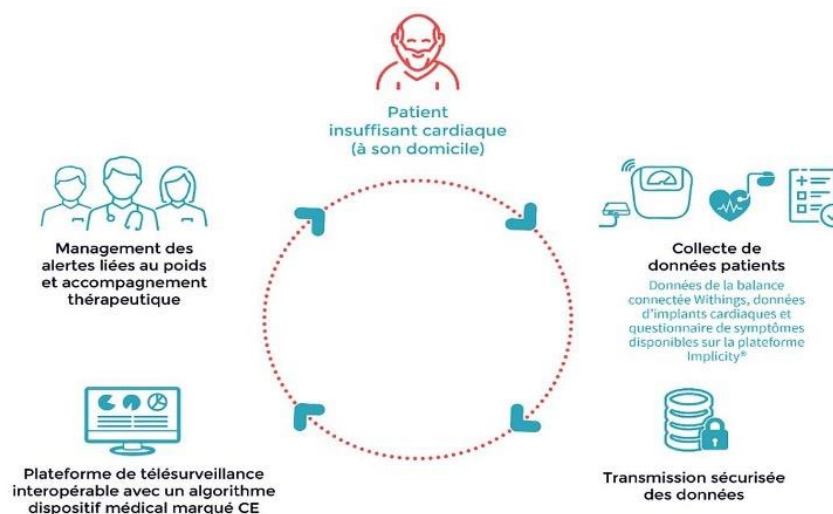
Patient
insuffisant cardiaque
(à son domicile)

Collecte de
données patients

Données de la balance connectée Withings, données d'implants cardiaques et questionnaire de symptômes disponibles sur la plateforme Implicity®

Transmission sécurisée
des données

Plateforme de télésurveillance
interopérable avec un algorithme
dispositif médical marqué CE

Management des
alertes liées au poids
et accompagnement
thérapeutique